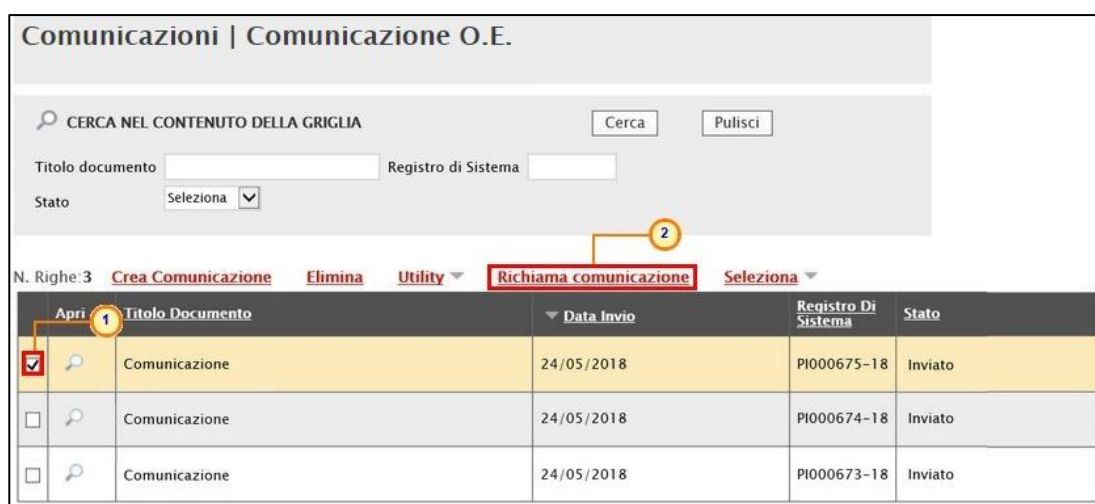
Comunicazioni | Comunicazione O.E.

CERCA NEL CONTENUTO DELLA GRIGLIA

Cerca

Pulisci

Titolo documento

Registro di Sistema

Stato

Seleziona

2

N. Righe: 3

Crea Comunicazione

Elimina

Utility

Richiama comunicazione

Seleziona

| Apri 1 | Titolo Documento | Data Invio | Registro Di Sistema | Stato |
|---|---|---|---|---|
| | Comunicazione | 24/05/2018 | PI000675-18 | Inviato |
| | Comunicazione | 24/05/2018 | PI000674-18 | Inviato |
| | Comunicazione | 24/05/2018 | PI000673-18 | Inviato |